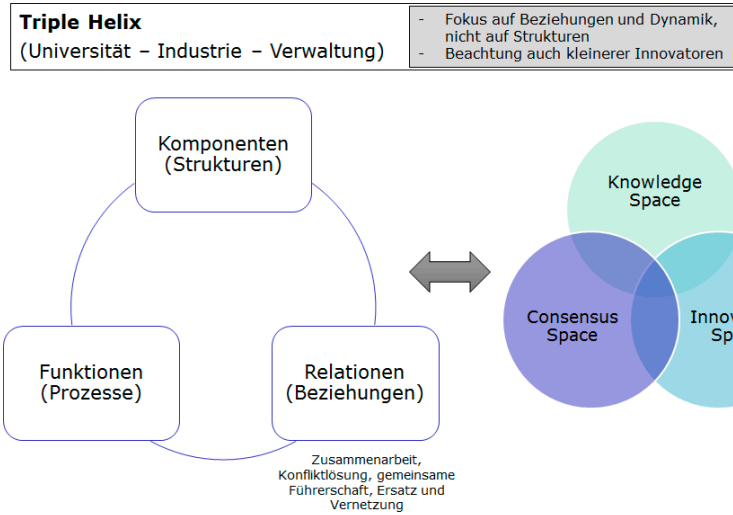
Triple Helix
(Universität – Industrie – Verwaltung)

- Fokus auf Beziehungen und Dynamik, nicht auf Strukturen
- Beachtung auch kleinerer Innovatoren

Komponenten
(Strukturen)

Funktionen
(Prozesse)

Relationen
(Beziehungen)

Zusammenarbeit, Konfliktlösung, gemeinsame Führerschaft, Ersatz und Vernetzung

Knowledge Space

Consensus Space

Innov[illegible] Sp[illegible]